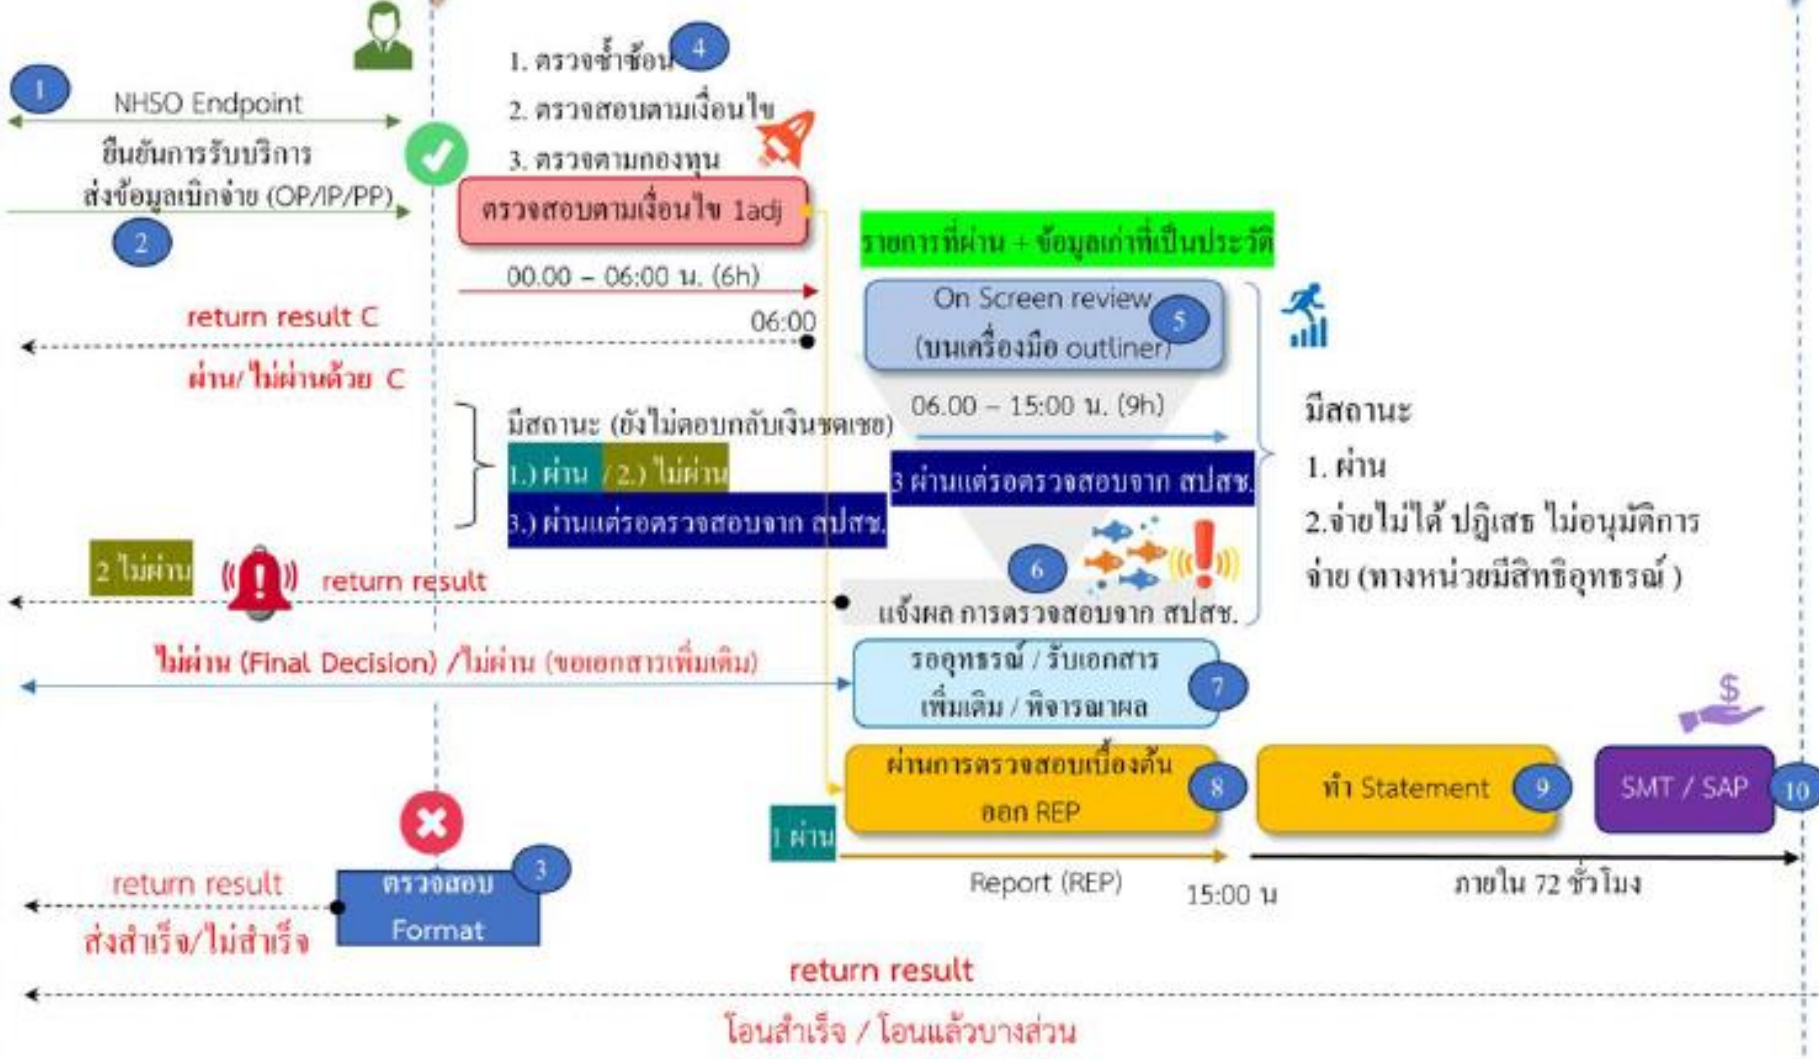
1
NHSO Endpoint
ยืนยันการรับบริการ
ส่งข้อมูลเบิกจ่าย (OP/IP/PP)
2

1. ตรวจซ้ำซ้อน 4
2. ตรวจสอบตามเงื่อนไข
3. ตรวจตามกองทุน

ตรวจสอบตามเงื่อนไข 1adj
00.00 – 06:00 น. (6h)
06:00

return result C
ผ่าน/ไม่ผ่านด้วย C

รายการที่ผ่าน + ข้อมูลเก่าที่เป็นประวัติ
On Screen review (บนเครื่องมือ outliner) 5
06.00 – 15:00 น. (9h)
3 ผ่านแต่รอตรวจสอบจาก สปสช.

มีสถานะ (ยังไม่ตอบกลับเงินชดเชย)
1.) ผ่าน /2.) ไม่ผ่าน
3.) ผ่านแต่รอตรวจสอบจาก สปสช.

มีสถานะ
1. ผ่าน
2.จ่ายไม่ได้ ปฏิเสธ ไม่อนุมัติการจ่าย (ทางหน่วยมีสิทธิอุทธรณ์ )

2 ไม่ผ่าน
return result
6
แจ้งผล การตรวจสอบจาก สปสช.

ไม่ผ่าน (Final Decision) /ไม่ผ่าน (ขอเอกสารเพิ่มเติม)
รออุทธรณ์ / รับเอกสารเพิ่มเติม / พิจารณาผล 7

ผ่านการตรวจสอบเบื้องต้น ออก REP 8
ทำ Statement 9
SMT / SAP 10
1 ผ่าน
Report (REP)
15:00 น
ภายใน 72 ชั่วโมง

return result
ส่งสำเร็จ/ไม่สำเร็จ
ตรวจสอบ Format 3

return result
โอนสำเร็จ / โอนแล้วบางส่วน